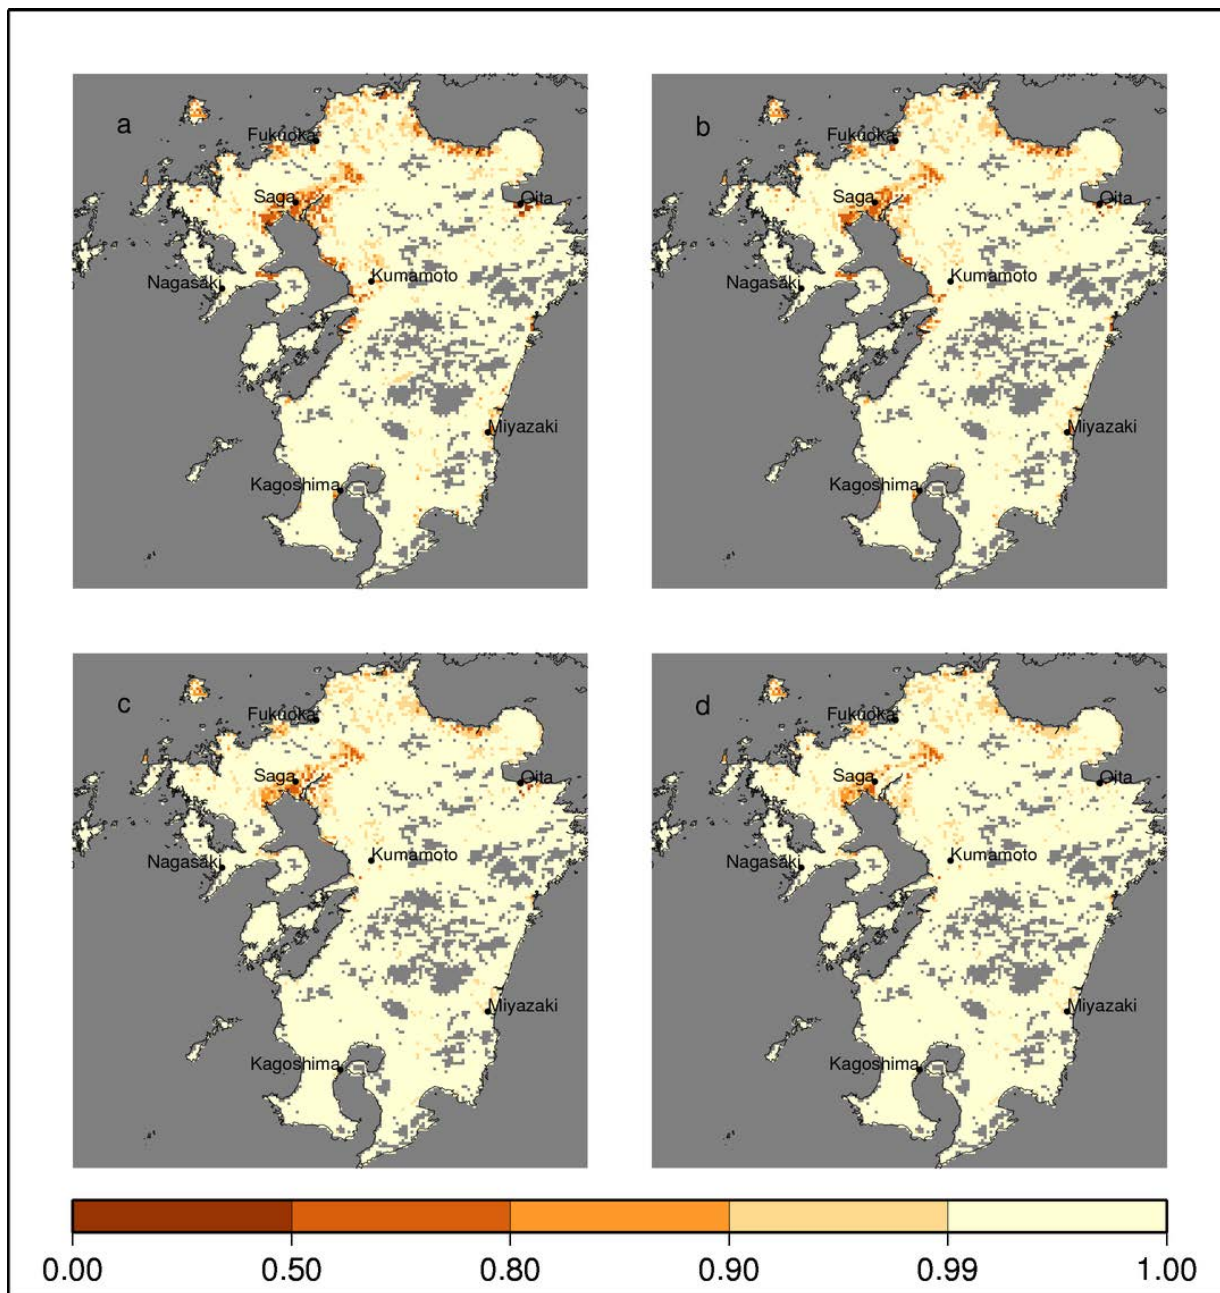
a

Fukuoka
Saga
Oita
Nagasaki
Kumamoto
Miyazaki
Kagoshima

b

Fukuoka
Saga
Oita
Nagasaki
Kumamoto
Miyazaki
Kagoshima

c

Fukuoka
Saga
Oita
Nagasaki
Kumamoto
Miyazaki
Kagoshima

d

Fukuoka
Saga
Oita
Nagasaki
Kumamoto
Miyazaki
Kagoshima

0.00 0.50 0.80 0.90 0.99 1.00